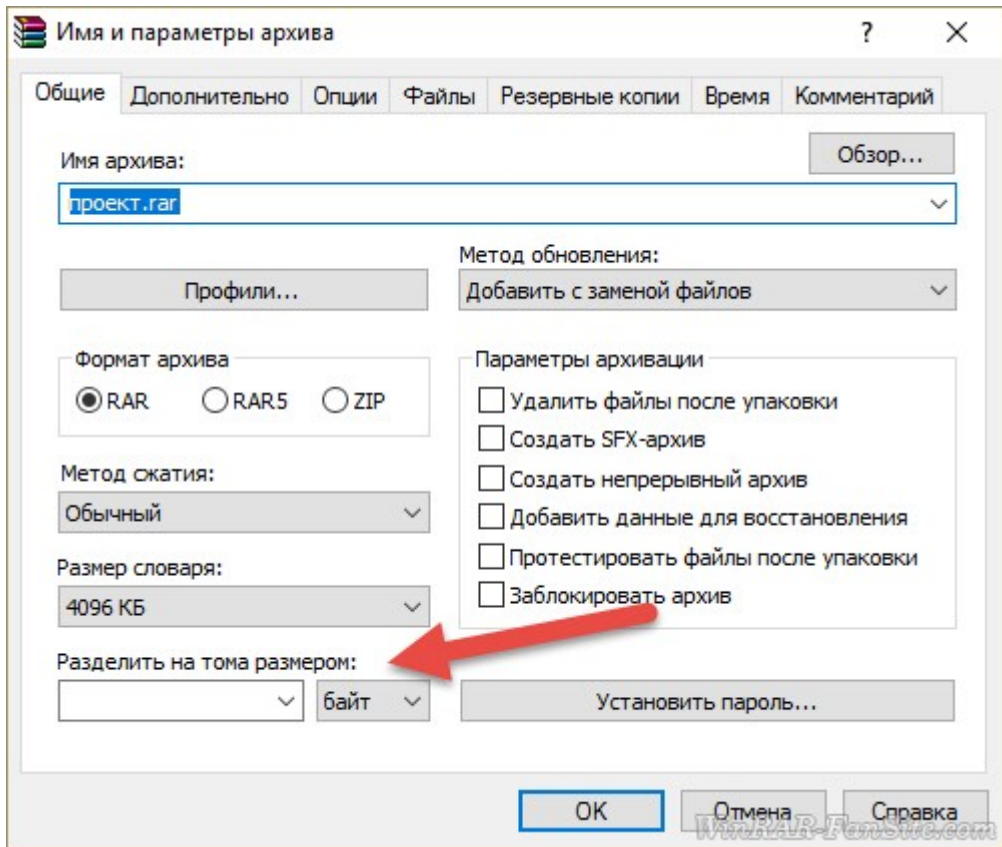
Имя и параметры архива
?
×
Общие
Дополнительно
Опции
Файлы
Резервные копии
Время
Комментарий

Имя архива:
Обзор...
проект.rar

Метод обновления:
Профили...
Добавить с заменой файлов

Формат архива
RAR
RAR5
ZIP

Параметры архивации
Удалить файлы после упаковки
Создать SFX-архив
Создать непрерывный архив
Добавить данные для восстановления
Протестировать файлы после упаковки
Заблокировать архив

Метод сжатия:
Обычный

Размер словаря:
4096 КБ

Разделить на тома размером:
байт
Установить пароль...

OK
Отмена
Справка

WinRAR-FanSite.com